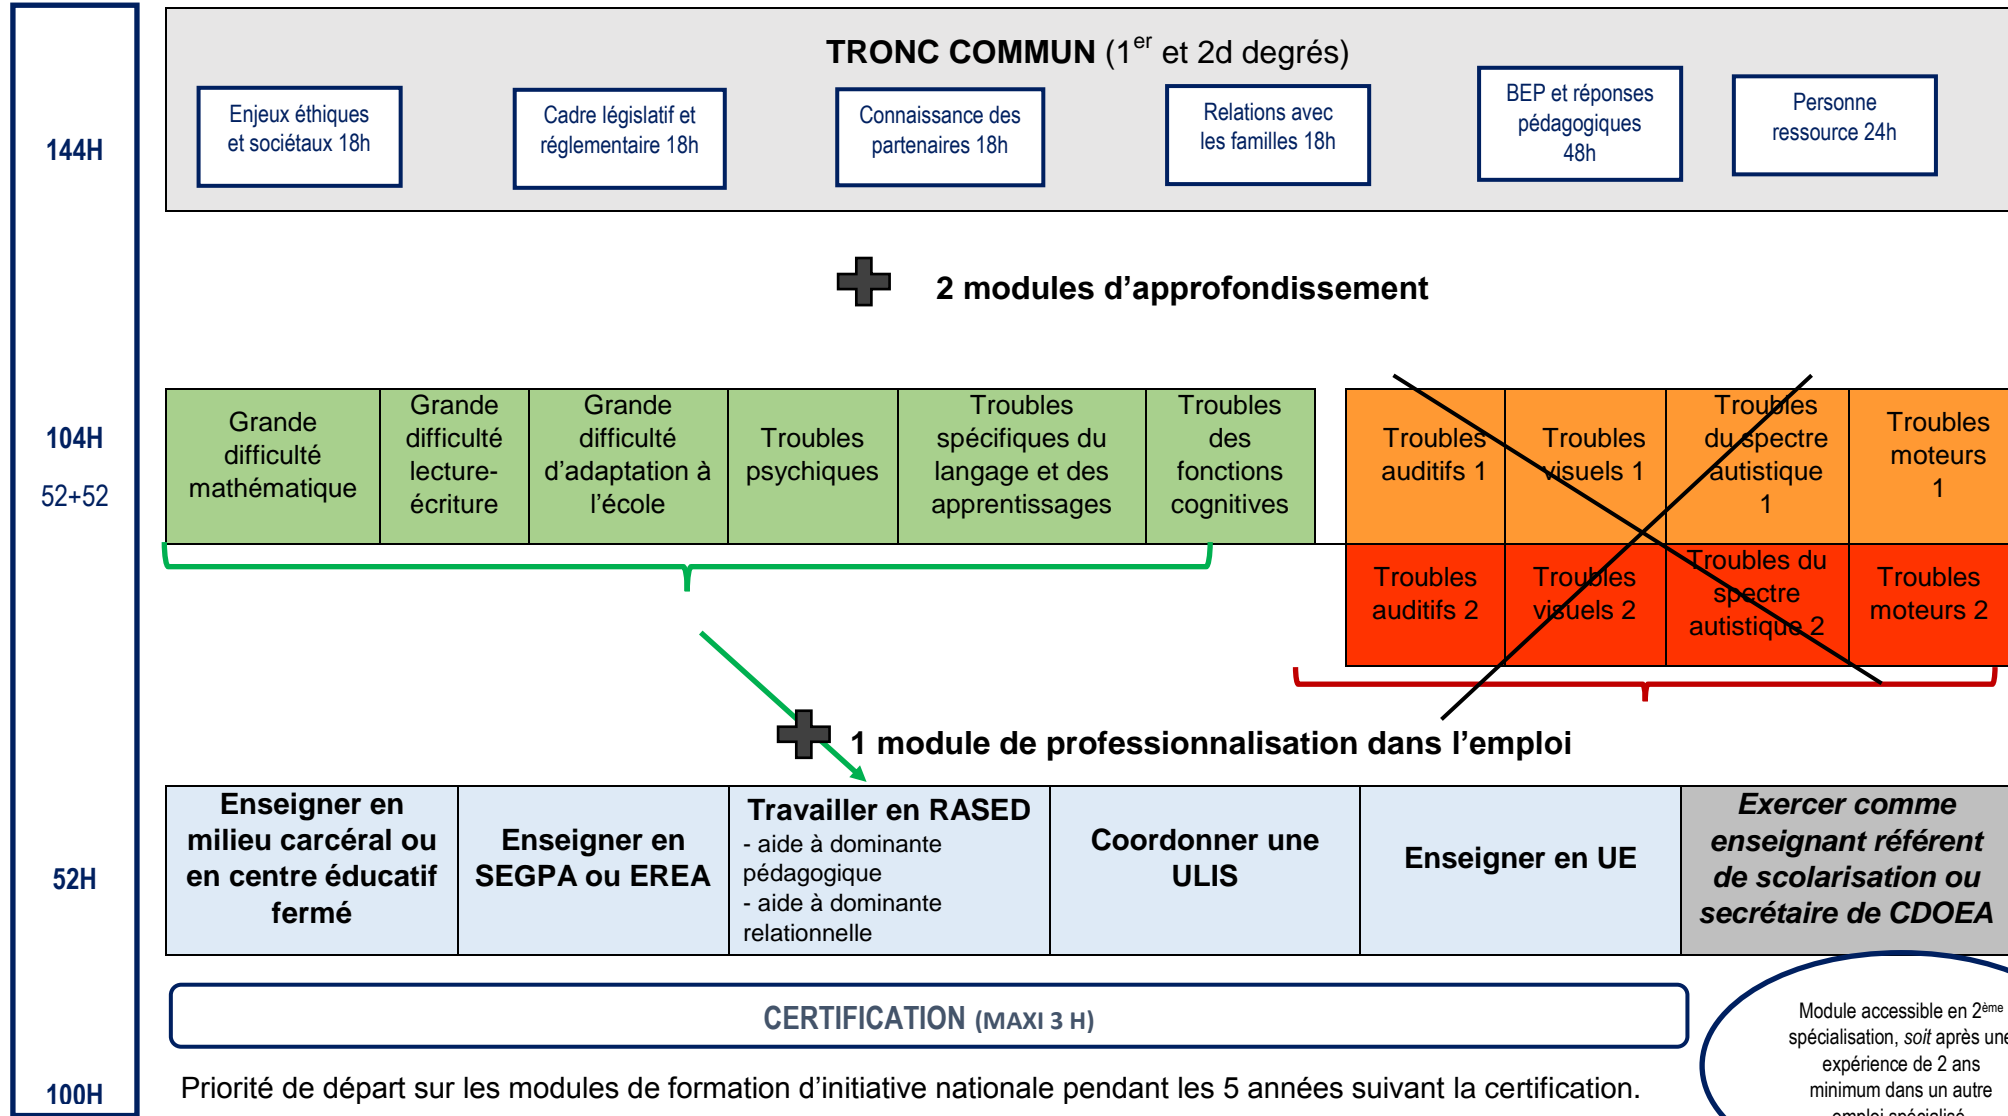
144H

104H

52+52

52H

100H

TRONC COMMUN (1$^{er}$ et 2d degrés)

Enjeux éthiques et sociétaux 18h

Cadre législatif et réglementaire 18h

Connaissance des partenaires 18h

Relations avec les familles 18h

BEP et réponses pédagogiques 48h

Personne ressource 24h

2 modules d'approfondissement

| Grande difficulté mathématique | Grande difficulté lecture-écriture | Grande difficulté d'adaptation à l'école | Troubles psychiques | Troubles spécifiques du langage et des apprentissages | Troubles des fonctions cognitives |
|---|---|---|---|---|---|

| Troubles auditifs 1 | Troubles visuels 1 | Troubles du spectre autistique 1 | Troubles moteurs 1 |
|---|---|---|---|
| Troubles auditifs 2 | Troubles visuels 2 | Troubles du spectre autistique 2 | Troubles moteurs 2 |

1 module de professionnalisation dans l'emploi

| Enseigner en milieu carcéral ou en centre éducatif fermé | Enseigner en SEGPA ou EREA | Travailler en RASED - aide à dominante pédagogique - aide à dominante relationnelle | Coordonner une ULIS | Enseigner en UE | Exercer comme enseignant référent de scolarisation ou secrétaire de CDOEA |
|---|---|---|---|---|---|

CERTIFICATION (MAXI 3 H)

Priorité de départ sur les modules de formation d'initiative nationale pendant les 5 années suivant la certification.

Module accessible en 2$^{ème}$ spécialisation, soit après une expérience de 2 ans minimum dans un autre emploi spécialisé